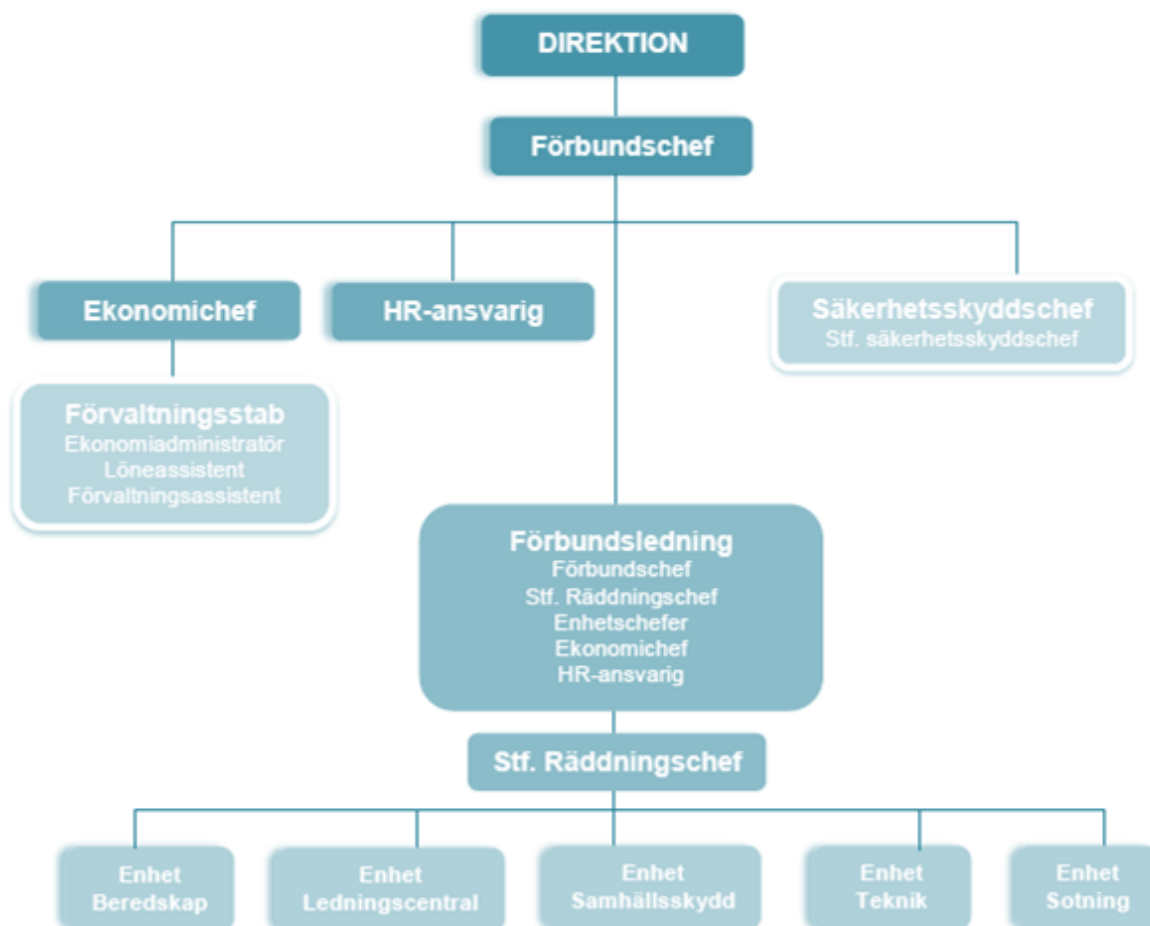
DIREKTION

Förbundschef

Ekonomichef

HR-ansvarig

Säkerhetsskyddschef
Stf. säkerhetsskyddschef

Förvaltningsstab
Ekonomiadministratör
Löneassistent
Förvaltningsassistent

Förbundsledning
Förbundschef
Stf. Räddningschef
Enhetschefer
Ekonomichef
HR-ansvarig

Stf. Räddningschef

Enhet
Beredskap

Enhet
Ledningscentral

Enhet
Samhällsskydd

Enhet
Teknik

Enhet
Sotning